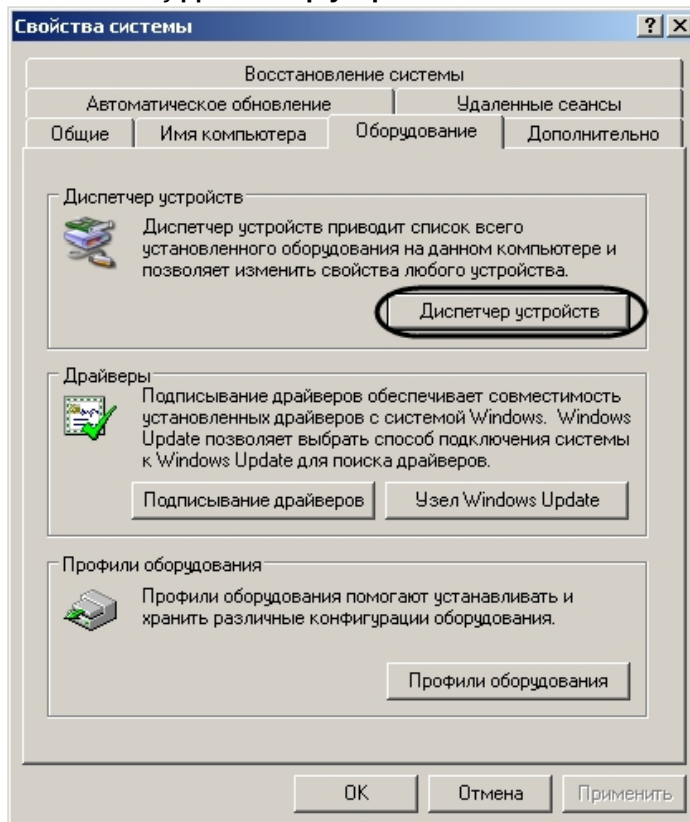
Свойства системы

?

Восстановление системы

Автоматическое обновление

Удаленные сеансы

Общие

Имя компьютера

Оборудование

Дополнительно

Диспетчер устройств

Диспетчер устройств приводит список всего установленного оборудования на данном компьютере и позволяет изменить свойства любого устройства.

Диспетчер устройств

Драйверы

Подписывание драйверов обеспечивает совместимость установленных драйверов с системой Windows. Windows Update позволяет выбрать способ подключения системы к Windows Update для поиска драйверов.

Подписывание драйверов

Узел Windows Update

Профили оборудования

Профили оборудования помогают устанавливать и хранить различные конфигурации оборудования.

Профили оборудования

ОК

Отмена

Применить